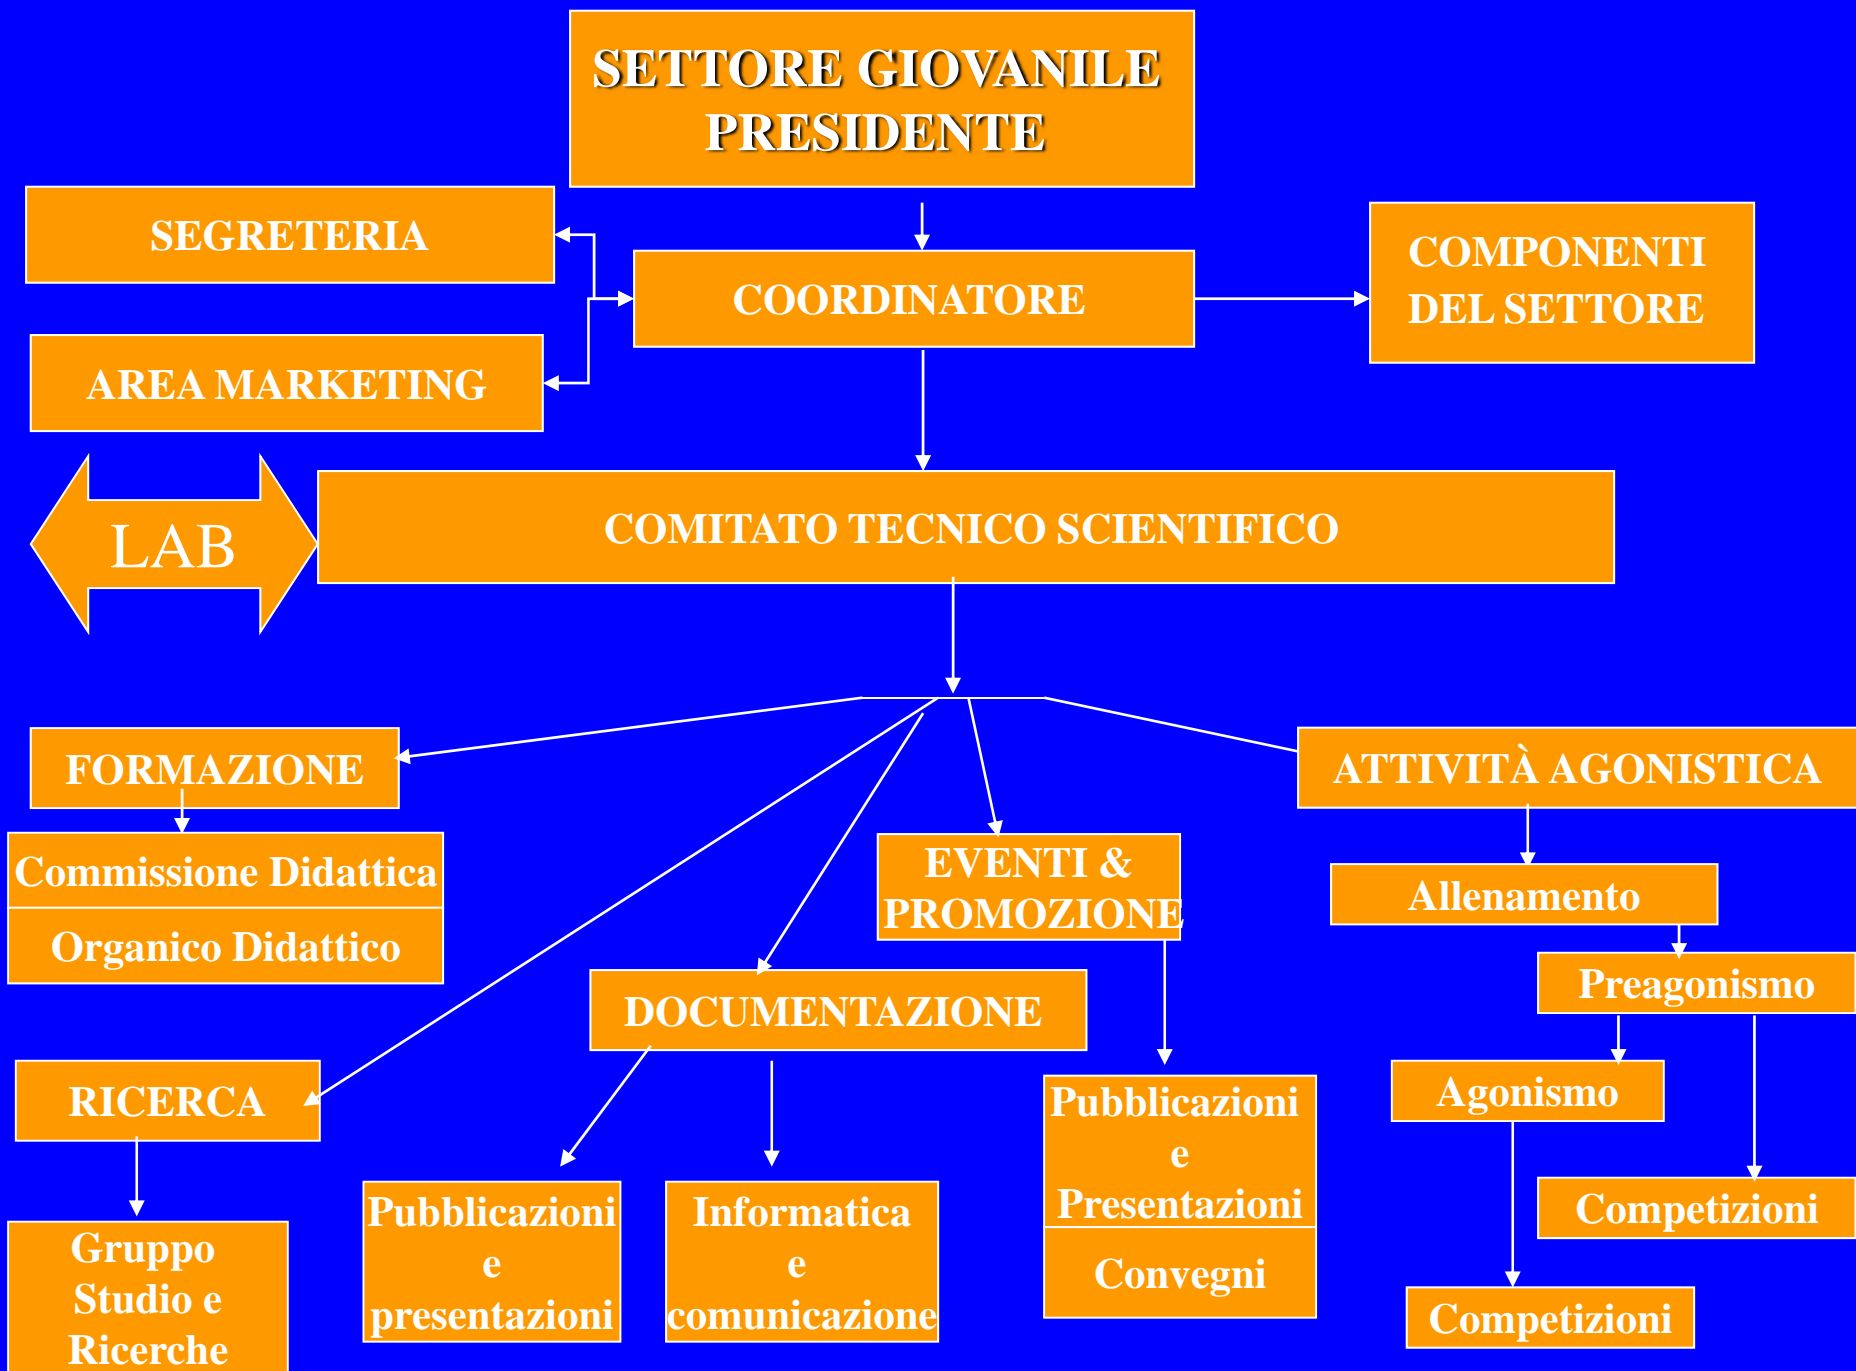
SETTORE GIOVANILE
PRESIDENTE

SEGRETERIA

COORDINATORE

COMPONENTI DEL SETTORE

AREA MARKETING

LAB

COMITATO TECNICO SCIENTIFICO

FORMAZIONE

Commissione Didattica

Organico Didattico

EVENTI & PROMOZIONE

ATTIVITÀ AGONISTICA

Allenamento

Preagonismo

DOCUMENTAZIONE

RICERCA

Agonismo

Pubblicazioni e Presentazioni

Convegni

Competizioni

Gruppo Studio e Ricerche

Pubblicazioni e presentazioni

Informatica e comunicazione

Competizioni